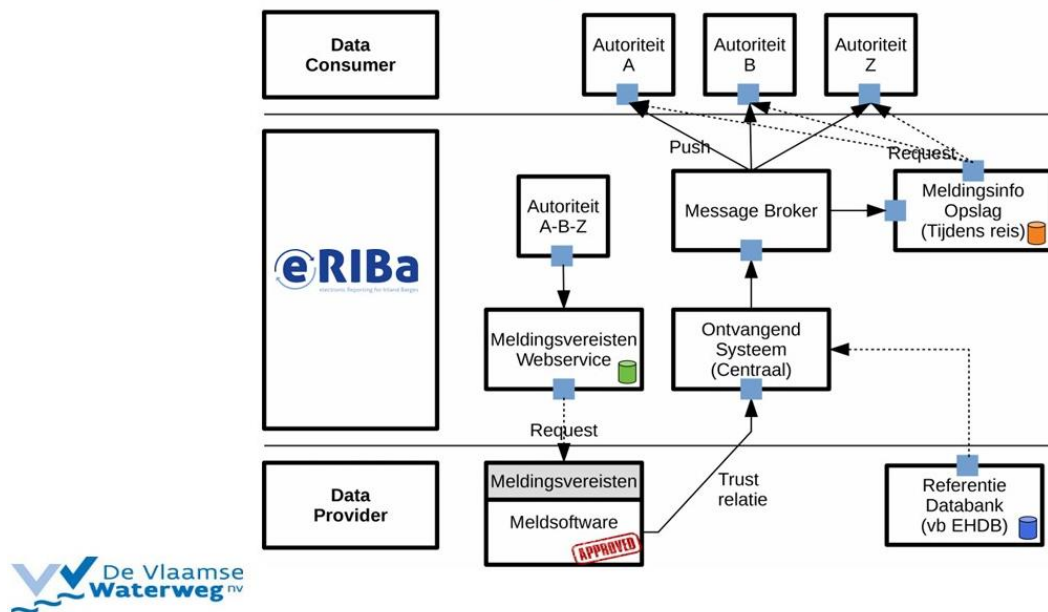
Data Consumer

Autoriteit A

Autoriteit B

Autoriteit Z

Push

Request

eRIBa
electronic Reporting for Inland Barges

Autoriteit A-B-Z

Message Broker

Meldingsinfo Opslag (Tijdens reis)

Meldingsvereisten Webservice

Ontvangend Systeem (Centraal)

Request

Data Provider

Meldingsvereisten

Meldsoftware

APPROVED

Trust relatie

Referentie Databank (vb EHDB)

De Vlaamse Waterweg nv